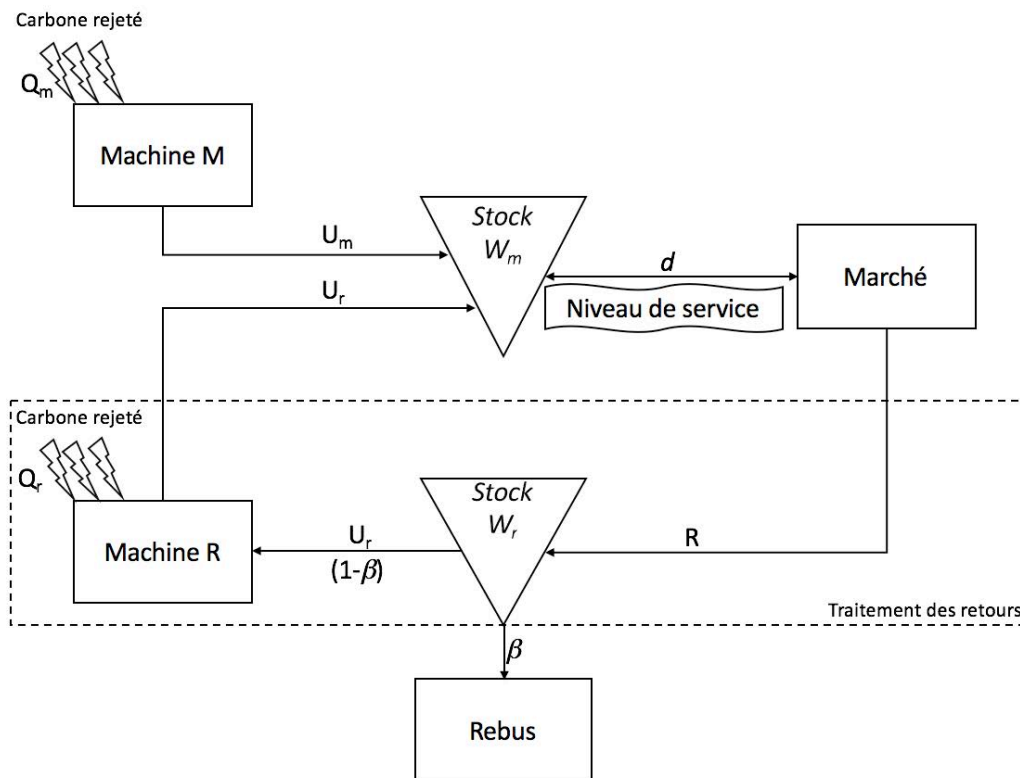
Carbone rejeté

$Q_m$

Machine M

$U_m$

$U_r$

Stock
$W_m$

$d$

Niveau de service

Marché

Carbone rejeté

$Q_r$

Machine R

$U_r$
$(1-\beta)$

Stock
$W_r$

R

Traitement des retours

$\beta$

Rebus